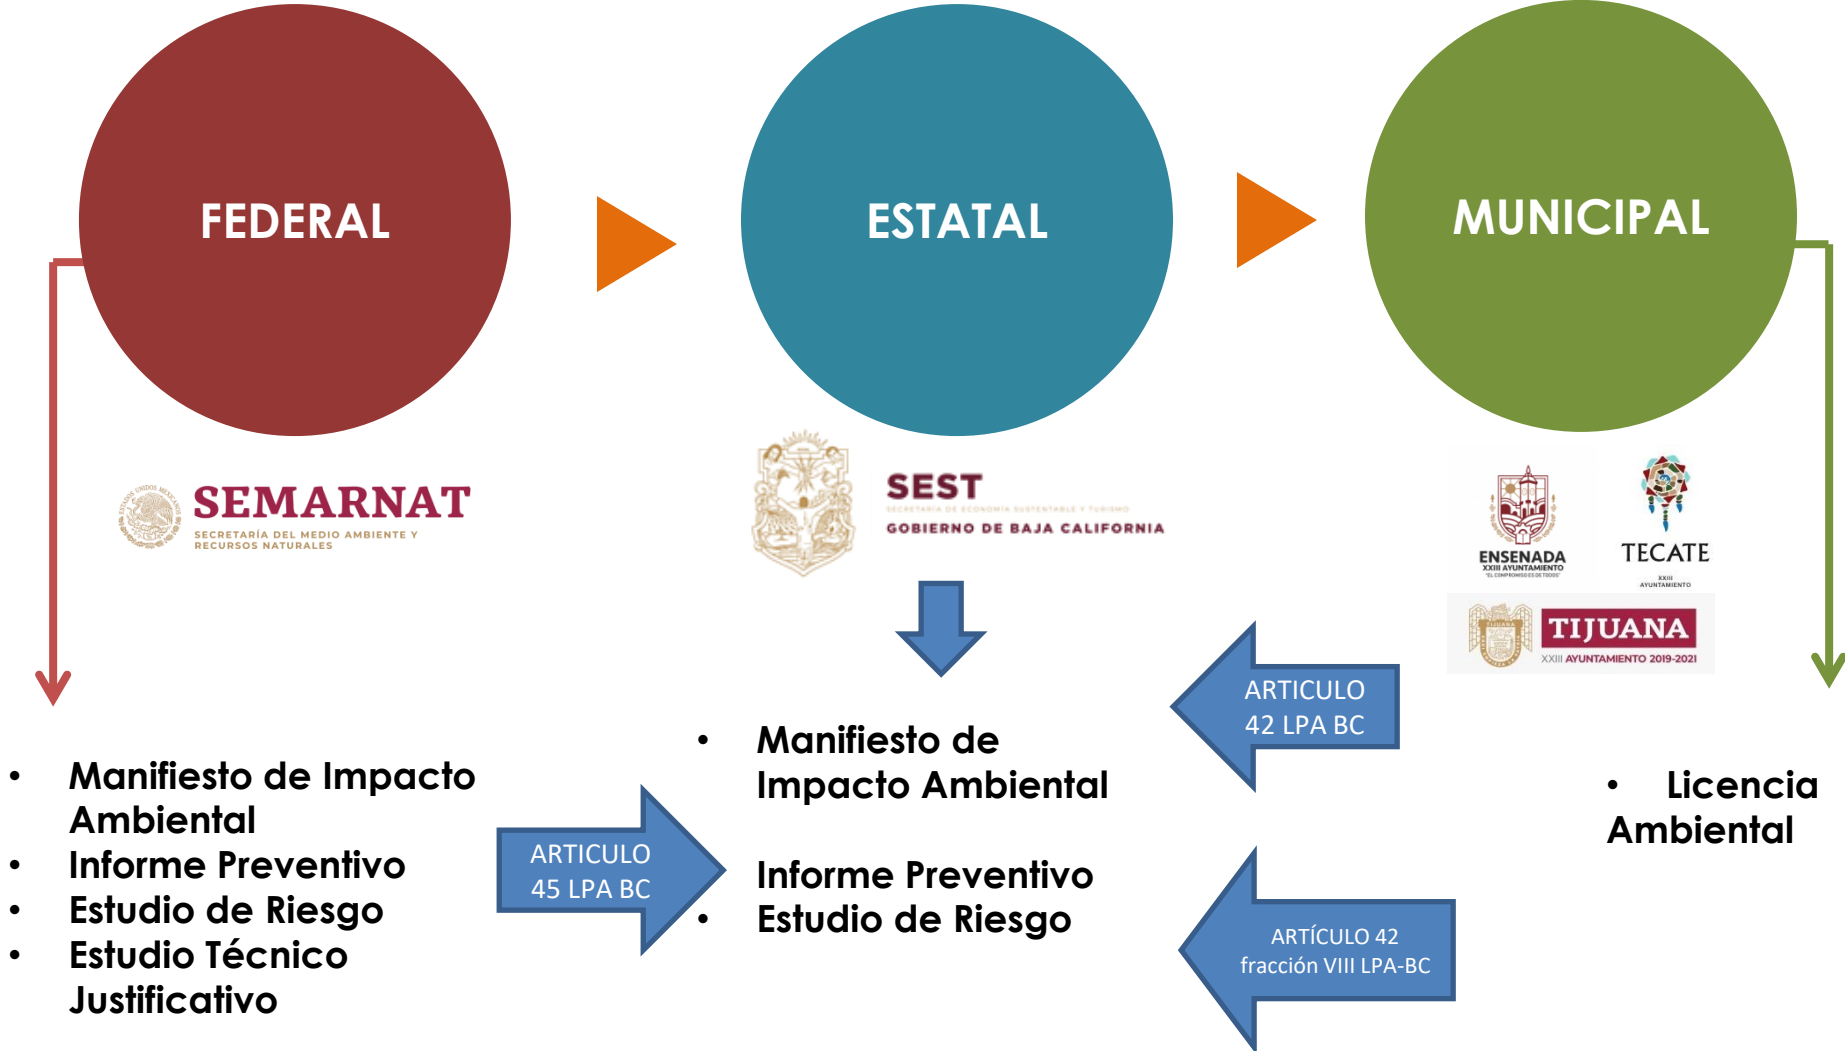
FEDERAL

ESTATAL

MUNICIPAL

SEMARNAT
SECRETARÍA DEL MEDIO AMBIENTE Y RECURSOS NATURALES

SEST
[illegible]
GOBIERNO DE BAJA CALIFORNIA

ENSENADA
XXIII AYUNTAMIENTO
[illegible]

TECATE
XXIII AYUNTAMIENTO

TIJUANA
XXIII AYUNTAMIENTO 2019-2021

ARTICULO 42 LPA BC

• Manifiesto de Impacto Ambiental
• Informe Preventivo
• Estudio de Riesgo
• Estudio Técnico Justificativo

ARTICULO 45 LPA BC

• Manifiesto de Impacto Ambiental

Informe Preventivo
• Estudio de Riesgo

ARTÍCULO 42 fracción VIII LPA-BC

• Licencia Ambiental